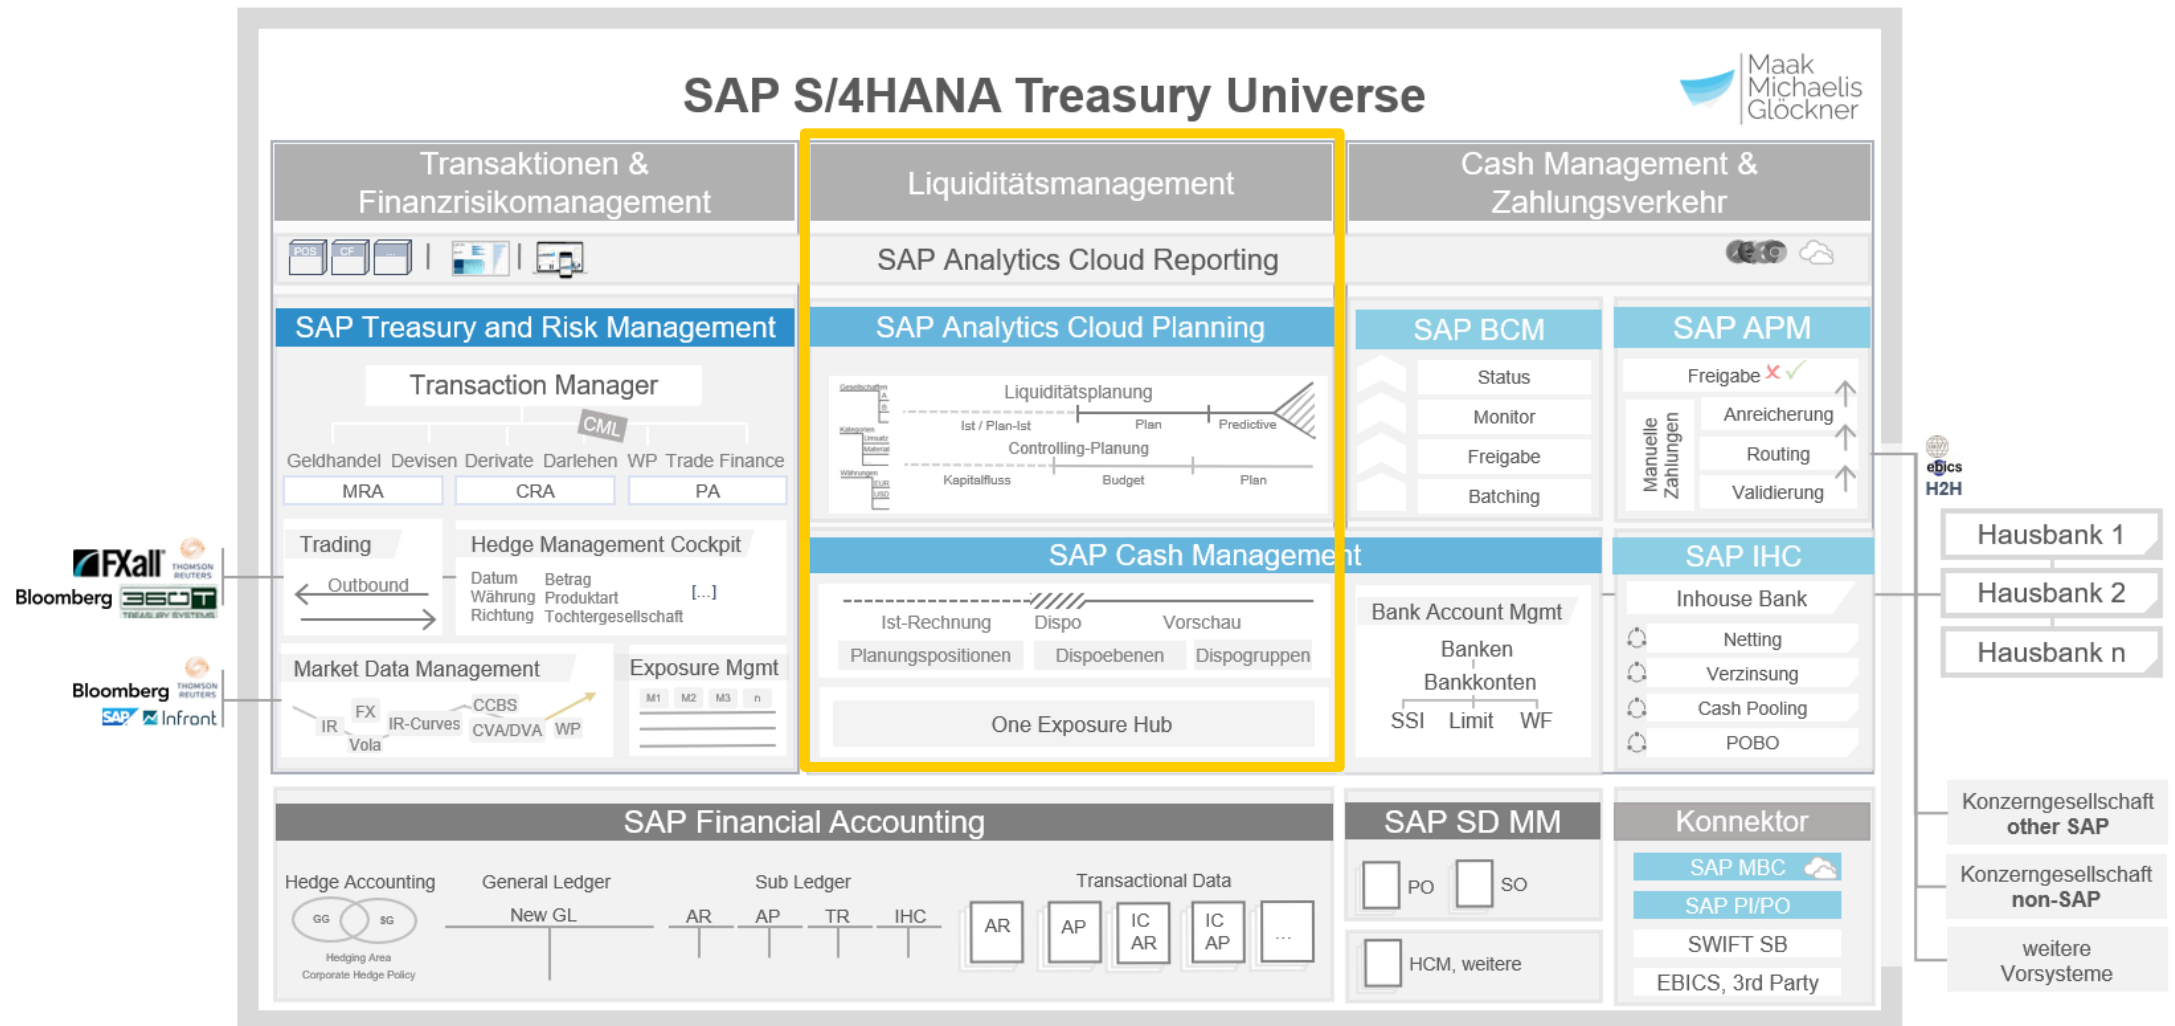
SAP S/4HANA Treasury Universe

Maak Michaelis Glöckner

Transaktionen & Finanzrisikomanagement

Liquiditätsmanagement

Cash Management & Zahlungsverkehr

POS CF ...

SAP Analytics Cloud Reporting

SAP Treasury and Risk Management

Transaction Manager

CML

Geldhandel Devisen Derivate Darlehen WP Trade Finance

MRA CRA PA

Trading

Outbound

Hedge Management Cockpit

Datum Währung Richtung

Betrag Produktart Tochtergesellschaft

[...]

Market Data Management

IR FX Vola IR-Curves CCBS CVA/DVA WP

Exposure Mgmt

M1 M2 M3 n

SAP Analytics Cloud Planning

Gesellschaften Kategorien Umsatz Material Währungen EUR USD

Liquiditätsplanung

Ist / Plan-Ist Plan Predictive

Controlling-Planung

Kapitalfluss Budget Plan

SAP Cash Management

Ist-Rechnung Dispo Vorschau

Planungspositionen Dispoebenen Dispogruppen

One Exposure Hub

SAP BCM

Status

Monitor

Freigabe

Batching

SAP APM

Freigabe

Manuelle Zahlungen

Anreicherung

Routing

Validierung

Bank Account Mgmt

Banken

Bankkonten

SSI Limit WF

SAP IHC

Inhouse Bank

Netting

Verzinsung

Cash Pooling

POBO

FXall THOMSON REUTERS

Bloomberg 360T TREASURY SYSTEMS

Bloomberg THOMSON REUTERS

SAP Infront

ebics H2H

Hausbank 1

Hausbank 2

Hausbank n

SAP Financial Accounting

Hedge Accounting

GG SG

Hedging Area Corporate Hedge Policy

General Ledger

New GL

Sub Ledger

AR AP TR IHC

Transactional Data

AR AP IC AR IC AP ...

SAP SD MM

PO SO

HCM, weitere

Konnektor

SAP MBC

SAP PI/PO

SWIFT SB

EBICS, 3rd Party

Konzerngesellschaft other SAP

Konzerngesellschaft non-SAP

weitere Vorsysteme